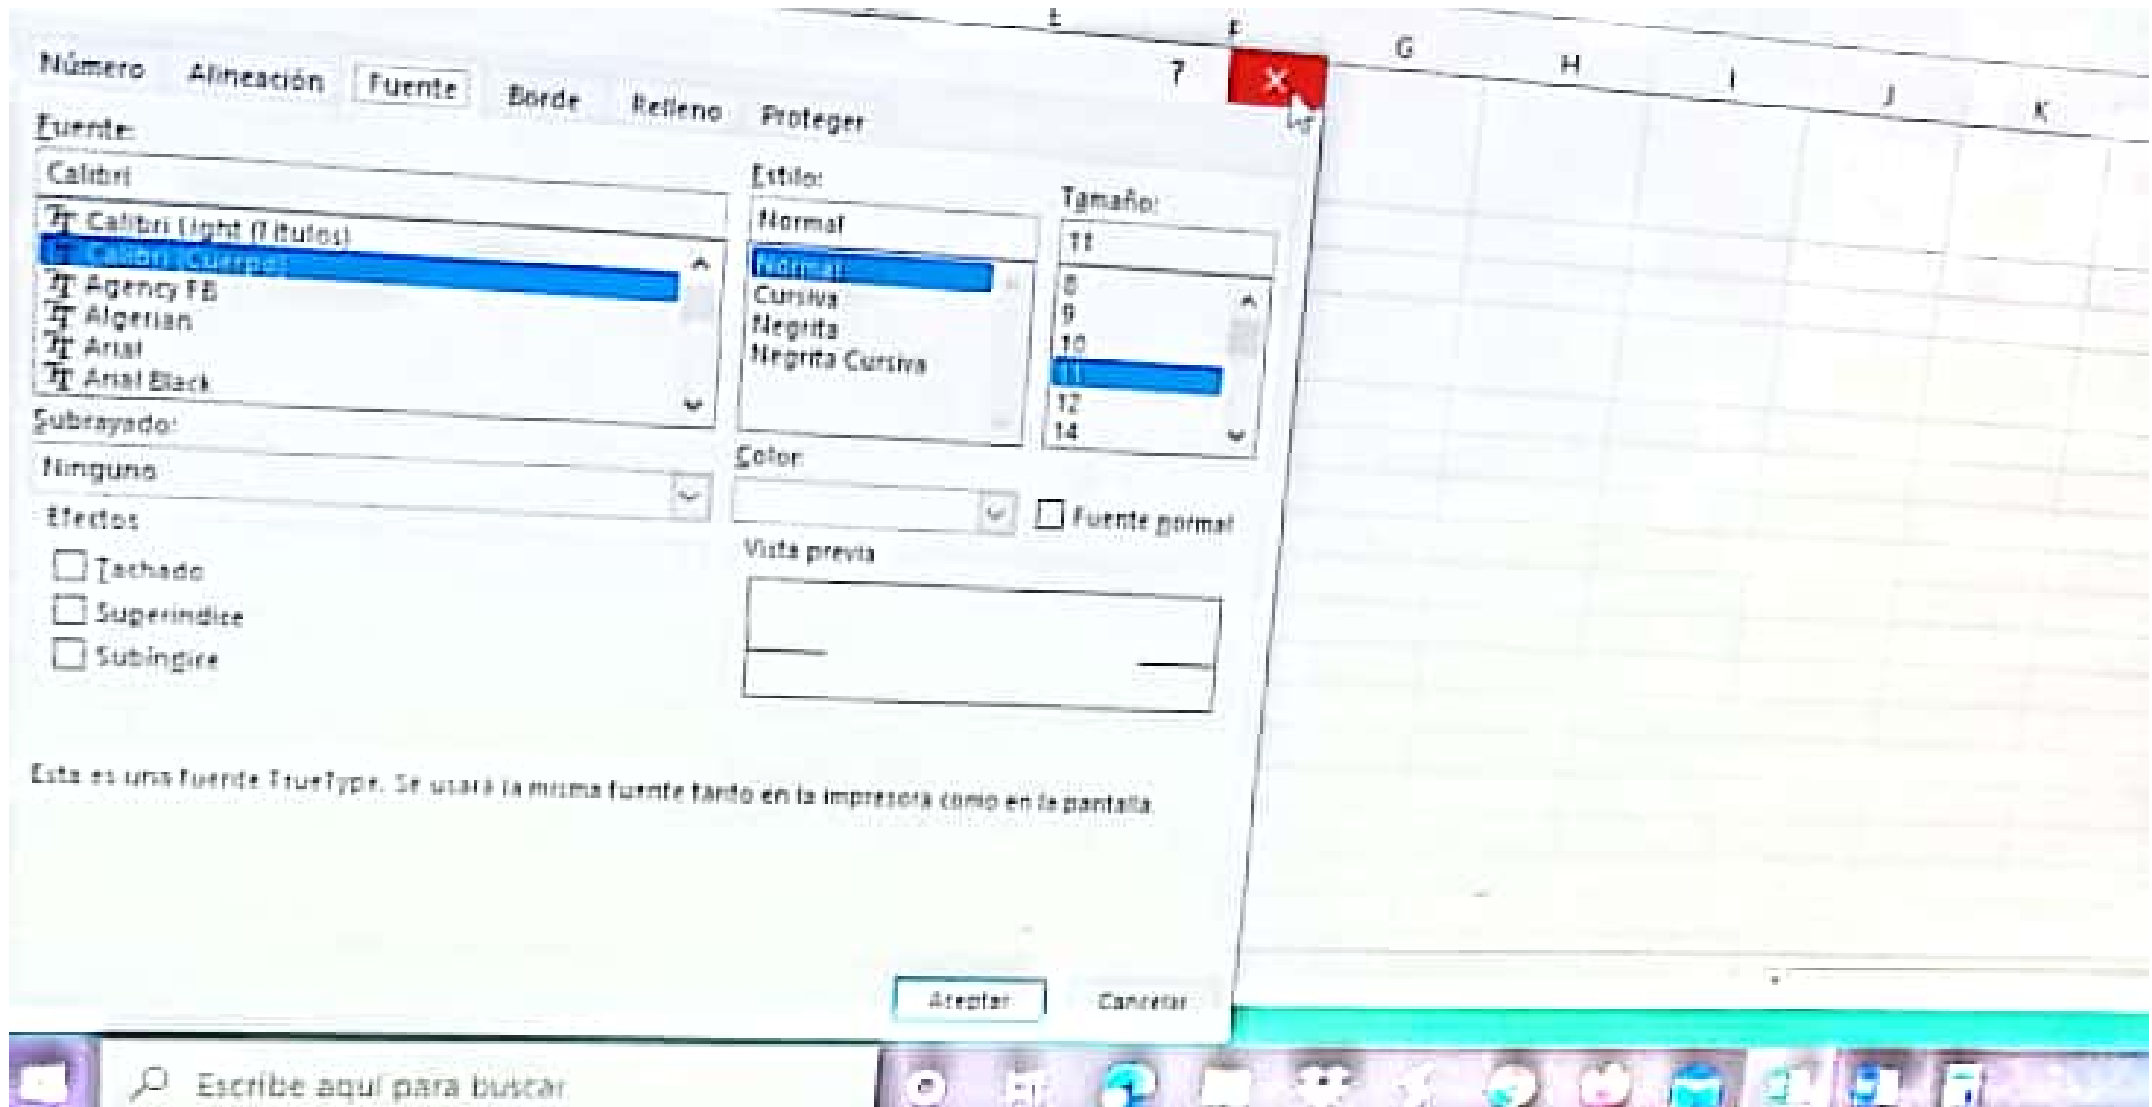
E F G H I J K

Número Alineación Fuente Borde Relleno Proteger ? ✕

Fuente:
Calibri
Calibri Light (Títulos)
Calibri (Cuerpo)
Agency FB
Algerian
Arial
Arial Black

Estilo:
Normal
Normal
Cursiva
Negrita
Negrita Cursiva

Tamaño:
11
8
9
10
11
12
14

Subrayado:
Ninguno

Color:

Fuente normal

Efectos
Tachado
Superíndice
Subíndice

Vista previa

Esta es una fuente TrueType. Se usará la misma fuente tanto en la impresora como en la pantalla.

Aceptar Cancelar

Escribe aquí para buscar